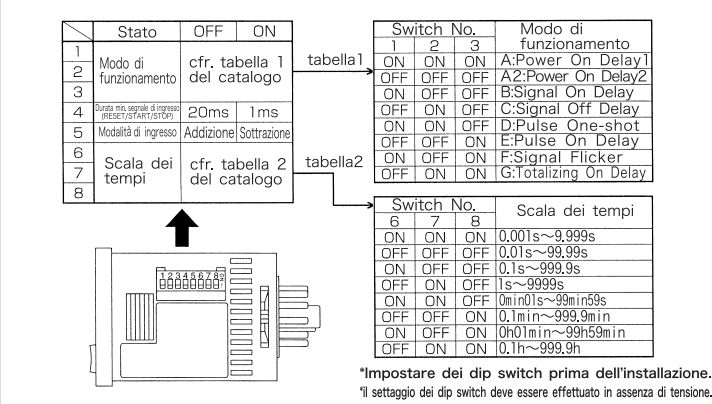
| | Stato | OFF | ON |
|---|---|---|---|
| 1 | Modo di funzionamento | cfr. tabella 1 del catalogo | |
| 2 | | | |
| 3 | | | |
| 4 | Durata min. segnale di ingresso (RESET/START/STOP) | 20ms | 1ms |
| 5 | Modalità di ingresso | Addizione | Sottrazione |
| 6 | Scala dei tempi | cfr. tabella 2 del catalogo | |
| 7 | | | |
| 8 | | | |

tabella1

| Switch No. 1 | 2 | 3 | Modo di funzionamento |
|---|---|---|---|
| ON | ON | ON | A:Power On Delay1 |
| OFF | OFF | OFF | A2:Power On Delay2 |
| ON | OFF | OFF | B:Signal On Delay |
| OFF | ON | OFF | C:Signal Off Delay |
| ON | ON | OFF | D:Pulse One-shot |
| OFF | OFF | ON | E:Pulse On Delay |
| ON | OFF | ON | F:Signal Flicker |
| OFF | ON | ON | G:Totalizing On Delay |

tabella2

| Switch No. 6 | 7 | 8 | Scala dei tempi |
|---|---|---|---|
| ON | ON | ON | 0.001s~9.999s |
| OFF | OFF | OFF | 0.01s~99.99s |
| ON | OFF | OFF | 0.1s~999.9s |
| OFF | ON | OFF | 1s~9999s |
| ON | ON | OFF | 0min01s~99min59s |
| OFF | OFF | ON | 0.1min~999.9min |
| ON | OFF | ON | 0h01min~99h59min |
| OFF | ON | ON | 0.1h~999.9h |

12345678

*Impostare dei dip switch prima dell'installazione.
*il settaggio dei dip switch deve essere effettuato in assenza di tensione.